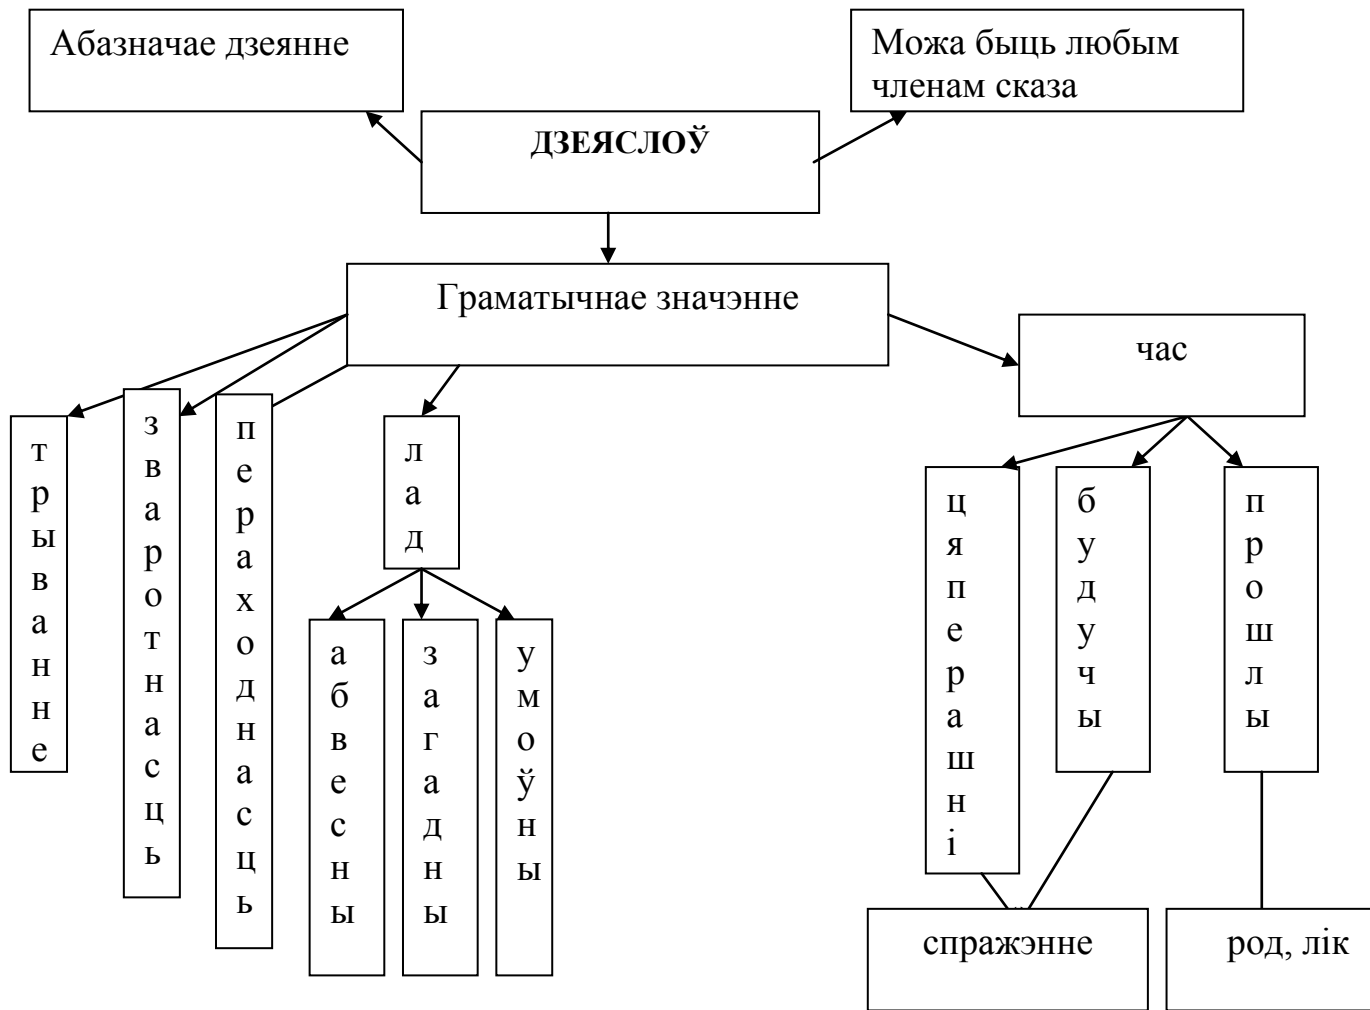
Абазначае дзеянне

ДЗЕЯСЛОЎ

Можа быць любым членам сказа

Граматычнае значэнне

трыванне

зваротнасць

пераходнасць

лад

абвесны

загадны

умоўны

час

цяперашні

будучы

прошлы

спражэнне

род, лік